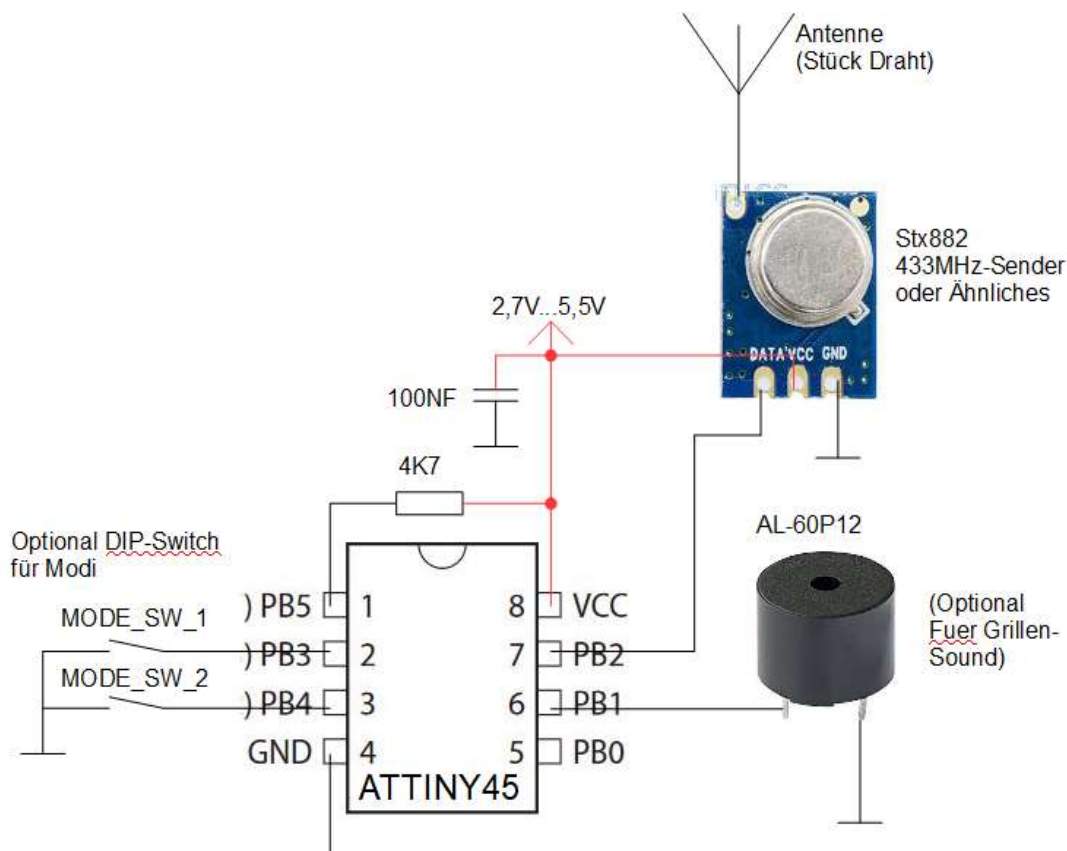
Antenne
(Stück Draht)

Stx882
433MHz-Sender
oder Ähnliches

2,7V...5,5V

DATA VCC GND

100NF

4K7

AL-60P12

Optional DIP-Switch
für Modi

MODE_SW_1

MODE_SW_2

) PB5 1
) PB3 2
) PB4 3
GND 4

8 VCC
7 PB2
6 PB1
5 PB0

ATTINY45

(Optional
Fuer Grillen-
Sound)